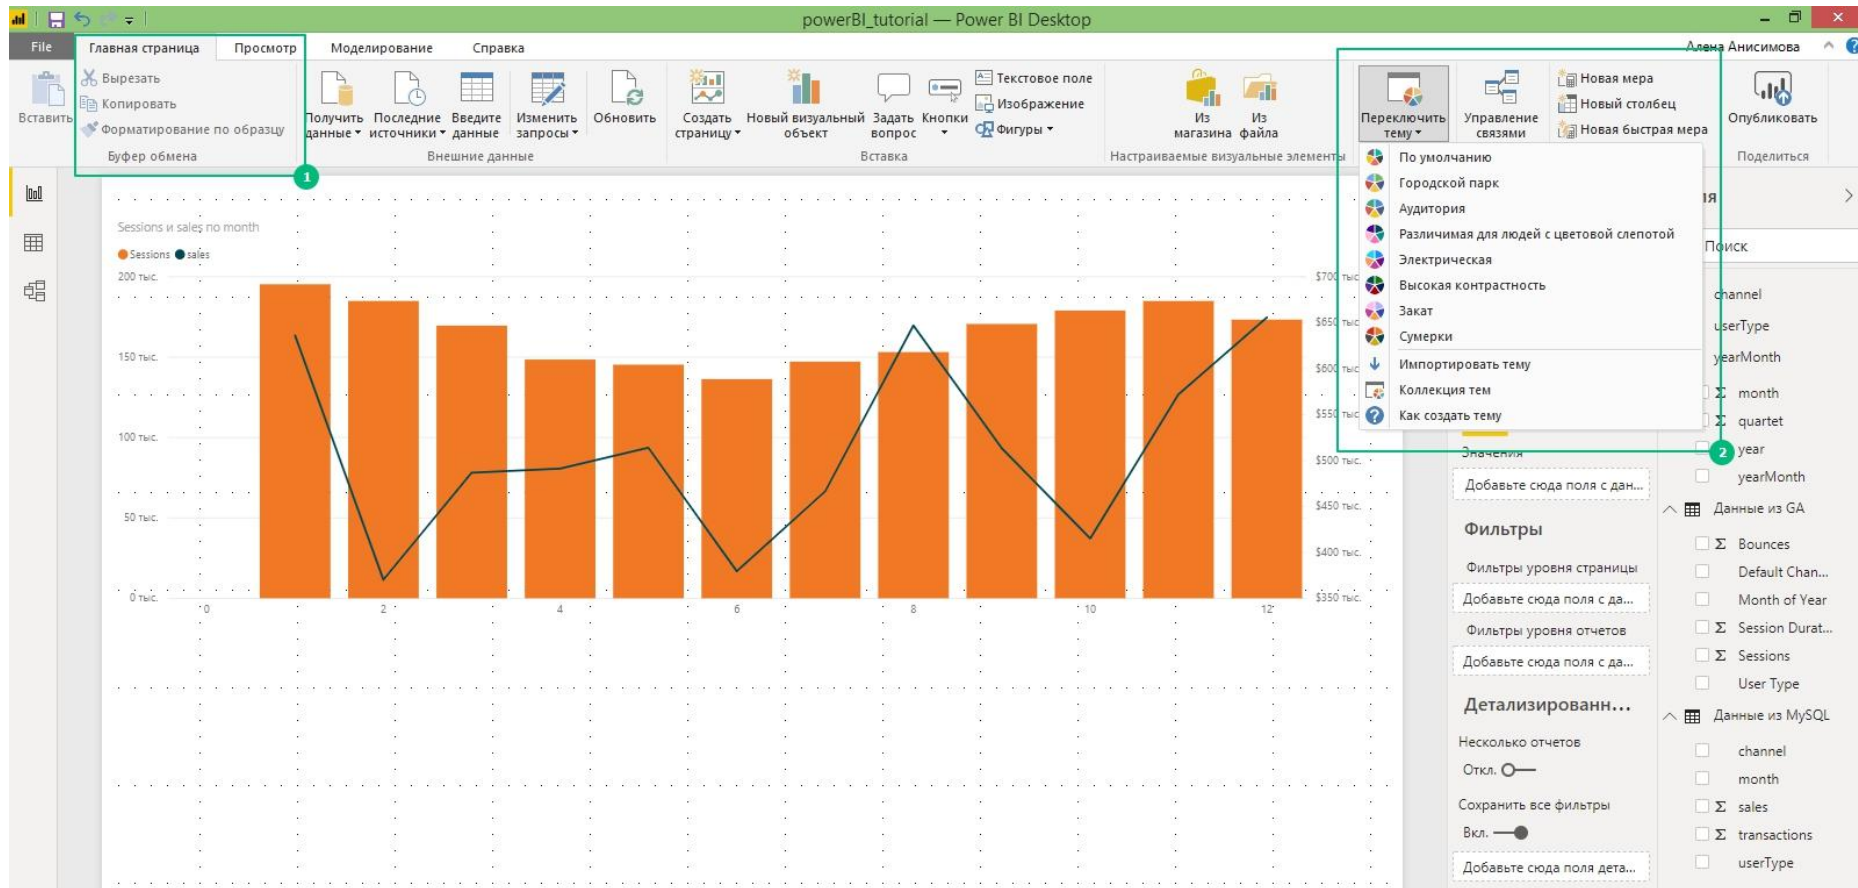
powerBI_tutorial — Power BI Desktop

File
Главная страница
Просмотр
Моделирование
Справка
Алена Анисимова

Вставить
Вырезать
Копировать
Форматирование по образцу
Буфер обмена

Получить данные
Последние источники
Введите данные
Изменить запросы
Обновить
Внешние данные

Создать страницу
Новый визуальный объект
Задать вопрос
Кнопки
Текстовое поле
Изображение
Фигуры
Вставка

Из магазина
Из файла
Настраиваемые визуальные элементы

Переключить тему
Управление связями
Новая мера
Новый столбец
Новая быстрая мера
Опубликовать
Поделиться

1

По умолчанию
Городской парк
Аудитория
Различимая для людей с цветовой слепотой
Электрическая
Высокая контрастность
Закат
Сумерки
Импортировать тему
Коллекция тем
Как создать тему

2

Sessions и sales по month
Sessions sales
200 тыс.
150 тыс.
100 тыс.
50 тыс.
0 тыс.
0
2
4
6
8
10
12
$700 тыс.
$650 тыс.
$600 тыс.
$550 тыс.
$500 тыс.
$450 тыс.
$400 тыс.
$350 тыс.

Значения
Добавьте сюда поля с дан...
Фильтры
Фильтры уровня страницы
Добавьте сюда поля с да...
Фильтры уровня отчетов
Добавьте сюда поля с да...
Детализированн...
Несколько отчетов
Откл.
Сохранить все фильтры
Вкл.
Добавьте сюда поля дета...

Поиск
channel
userType
yearMonth
month
quartet
year
yearMonth
Данные из GA
Bounces
Default Chan...
Month of Year
Session Durat...
Sessions
User Type
Данные из MySQL
channel
month
sales
transactions
userType